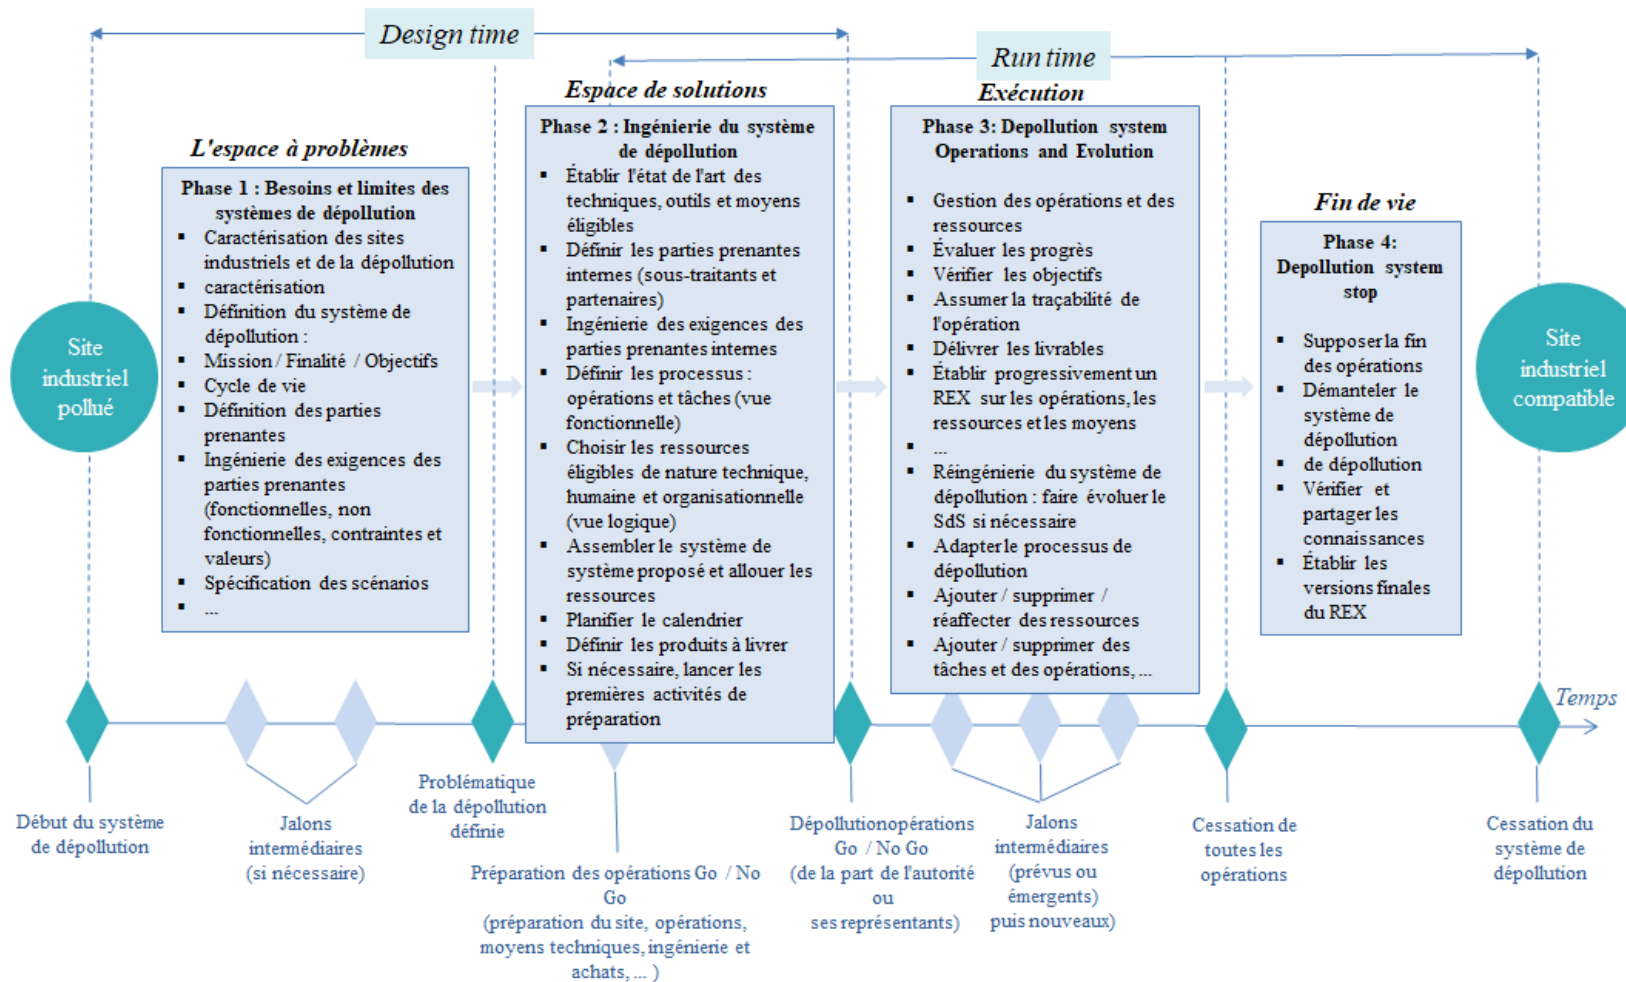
Design time

Run time

Espace de solutions

Exécution

L'espace à problèmes

Phase 1 : Besoins et limites des systèmes de dépollution
- Caractérisation des sites industriels et de la dépollution
- caractérisation
- Définition du système de dépollution :
- Mission / Finalité / Objectifs
- Cycle de vie
- Définition des parties prenantes
- Ingénierie des exigences des parties prenantes (fonctionnelles, non fonctionnelles, contraintes et valeurs)
- Spécification des scénarios
- ...

Phase 2 : Ingénierie du système de dépollution
- Établir l'état de l'art des techniques, outils et moyens éligibles
- Définir les parties prenantes internes (sous-traitants et partenaires)
- Ingénierie des exigences des parties prenantes internes
- Définir les processus : opérations et tâches (vue fonctionnelle)
- Choisir les ressources éligibles de nature technique, humaine et organisationnelle (vue logique)
- Assembler le système de système proposé et allouer les ressources
- Planifier le calendrier
- Définir les produits à livrer
- Si nécessaire, lancer les premières activités de préparation

Phase 3: Depollution system Operations and Evolution
- Gestion des opérations et des ressources
- Évaluer les progrès
- Vérifier les objectifs
- Assumer la traçabilité de l'opération
- Délivrer les livrables
- Établir progressivement un REX sur les opérations, les ressources et les moyens
- ...
- Réingénierie du système de dépollution : faire évoluer le SdS si nécessaire
- Adapter le processus de dépollution
- Ajouter / supprimer / réaffecter des ressources
- Ajouter / supprimer des tâches et des opérations, ...

Fin de vie

Phase 4: Depollution system stop
- Supposer la fin des opérations
- Démanteler le système de dépollution
- de dépollution
- Vérifier et partager les connaissances
- Établir les versions finales du REX

Site industriel pollué

Site industriel compatible

Temps

Début du système de dépollution

Jalons intermédiaires (si nécessaire)

Problématique de la dépollution définie

Préparation des opérations Go / No Go (préparation du site, opérations, moyens techniques, ingénierie et achats, ... )

Dépollutionopérations Go / No Go (de la part de l'autorité ou ses représentants)

Jalons intermédiaires (prévus ou émergents) puis nouveaux)

Cessation de toutes les opérations

Cessation du système de dépollution